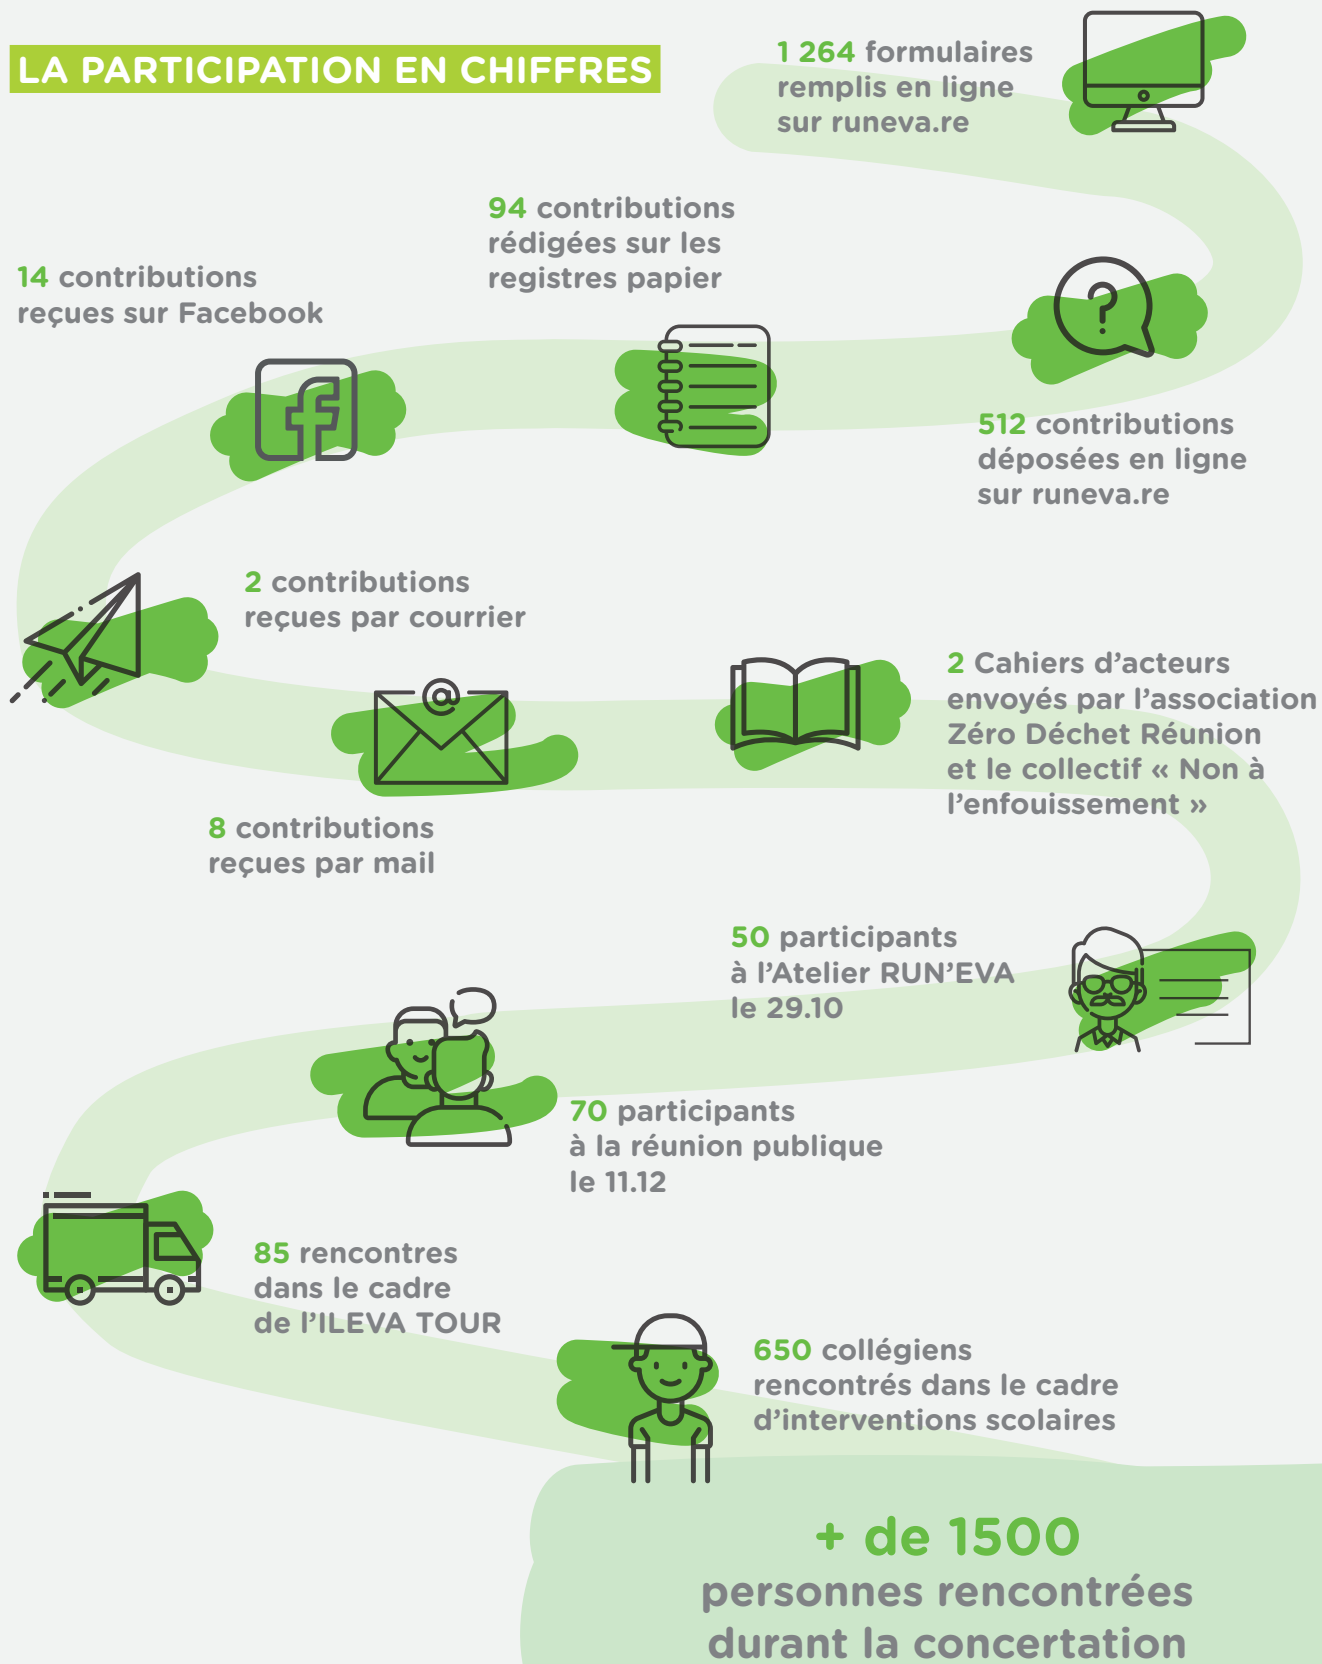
LA PARTICIPATION EN CHIFFRES

1 264 formulaires remplis en ligne sur runeva.re

94 contributions rédigées sur les registres papier

14 contributions reçues sur Facebook

512 contributions déposées en ligne sur runeva.re

2 contributions reçues par courrier

2 Cahiers d'acteurs envoyés par l'association Zéro Déchet Réunion et le collectif « Non à l'enfouissement »

8 contributions reçues par mail

50 participants à l'Atelier RUN'EVA le 29.10

70 participants à la réunion publique le 11.12

85 rencontres dans le cadre de l'ILEVA TOUR

650 collégiens rencontrés dans le cadre d'interventions scolaires

+ de 1500 personnes rencontrées durant la concertation